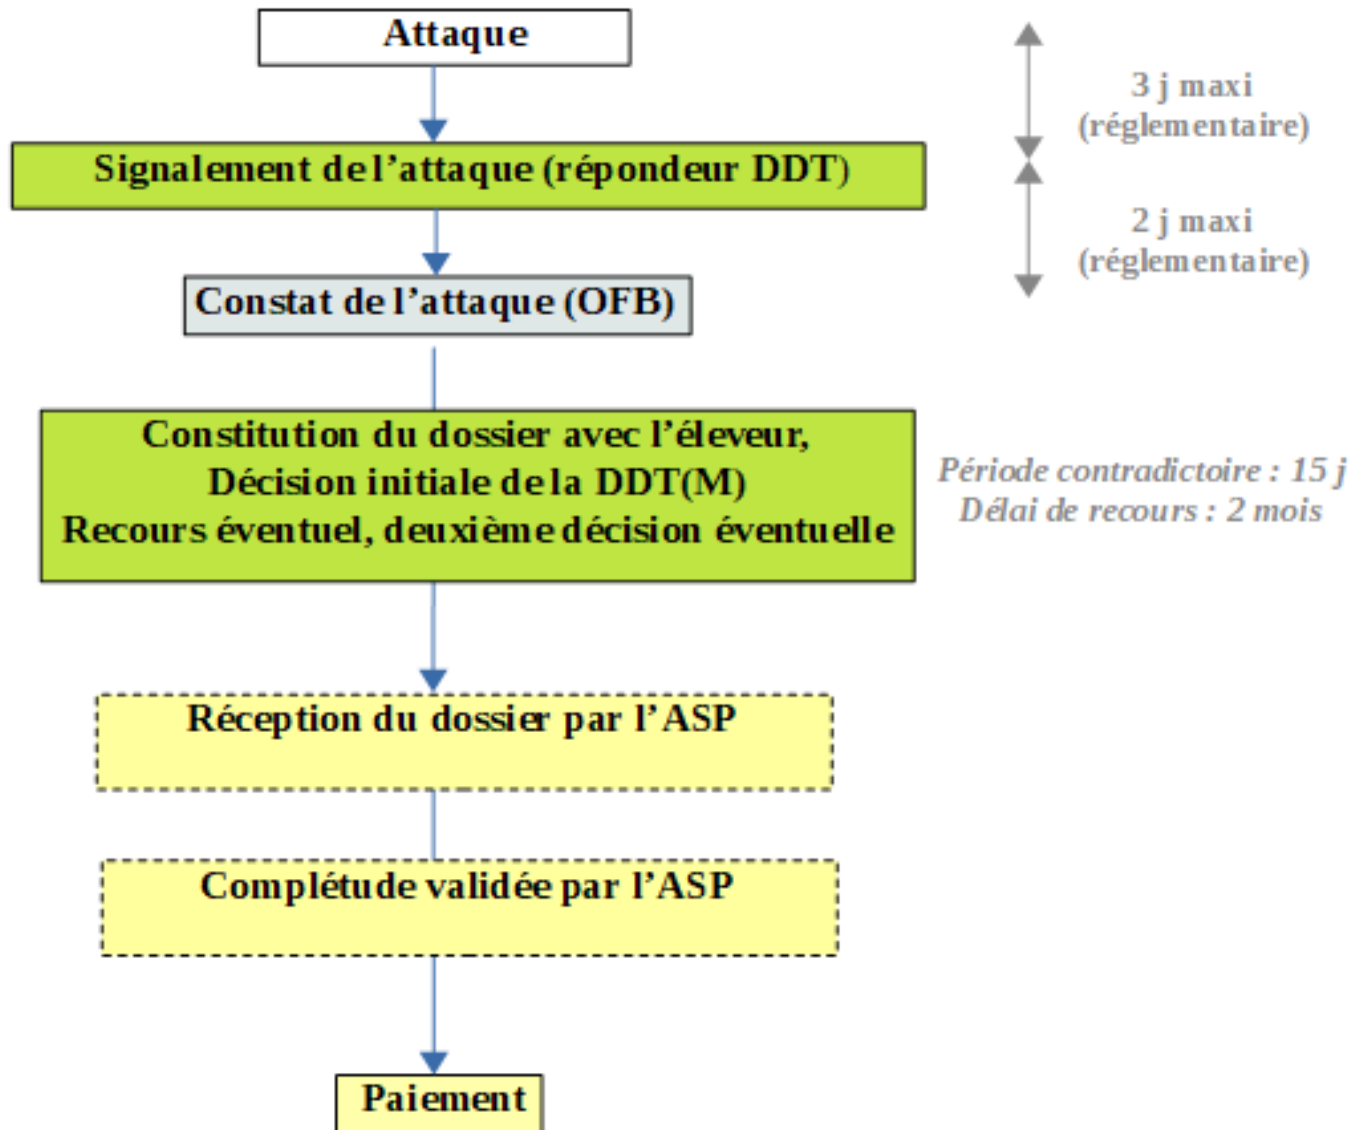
Attaque

3 j maxi
(réglementaire)

Signalement de l’attaque (répondeur DDT)

2 j maxi
(réglementaire)

Constat de l’attaque (OFB)

Constitution du dossier avec l’éleveur,
Décision initiale de la DDT(M)
Recours éventuel, deuxième décision éventuelle

Période contradictoire : 15 j
Délai de recours : 2 mois

Réception du dossier par l’ASP

Complétude validée par l’ASP

Paiement